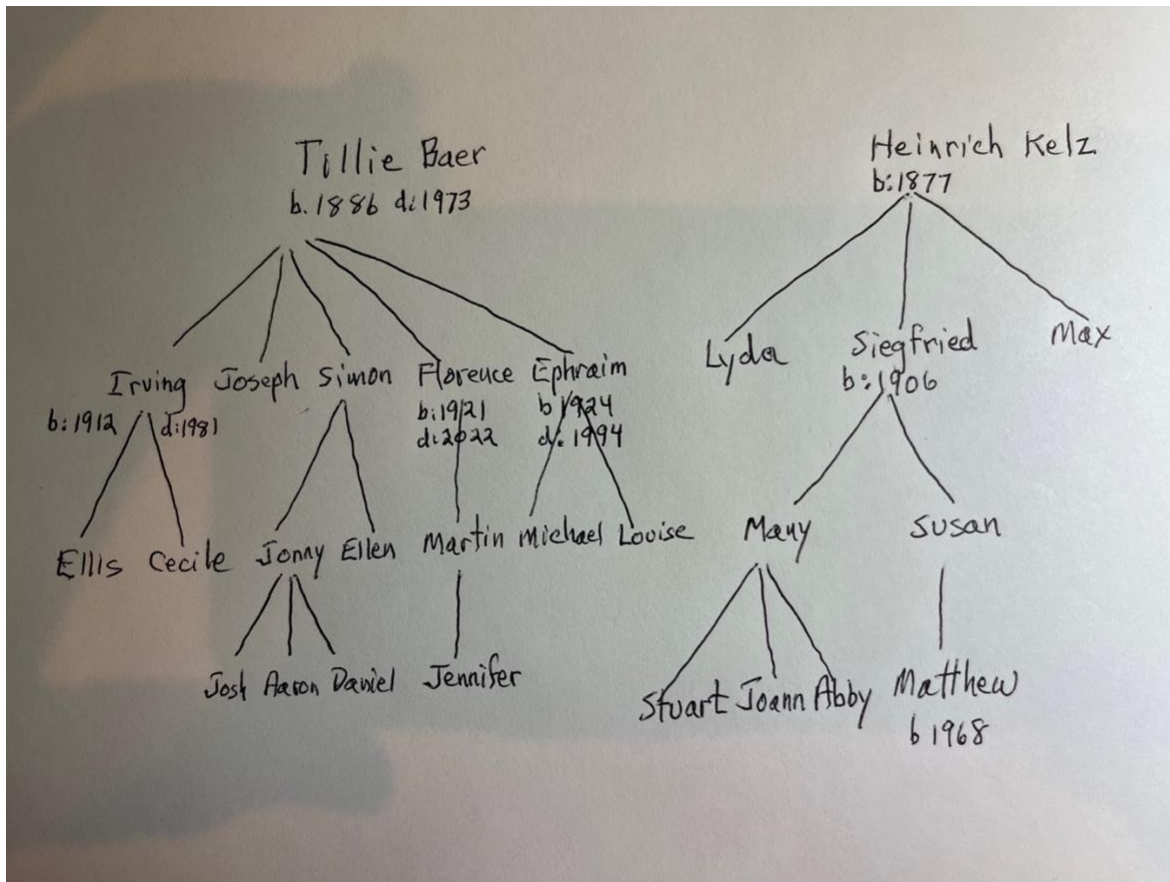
Tillie Baer
b. 1886 d. 1973

Heinrich Kelz
b: 1877

Irving
b: 1912 d: 1981

Joseph

Simon

Florence
b: 1921
d: 2022

Ephraim
b 1924
d. 1994

Lyda

Siegfried
b: 1906

Max

Ellis

Cecile

Jonny

Ellen

Martin

Michael

Louise

Mary

Susan

Josh

Aaron

Daniel

Jennifer

Stuart

Joann

Abby

Matthew
b 1968